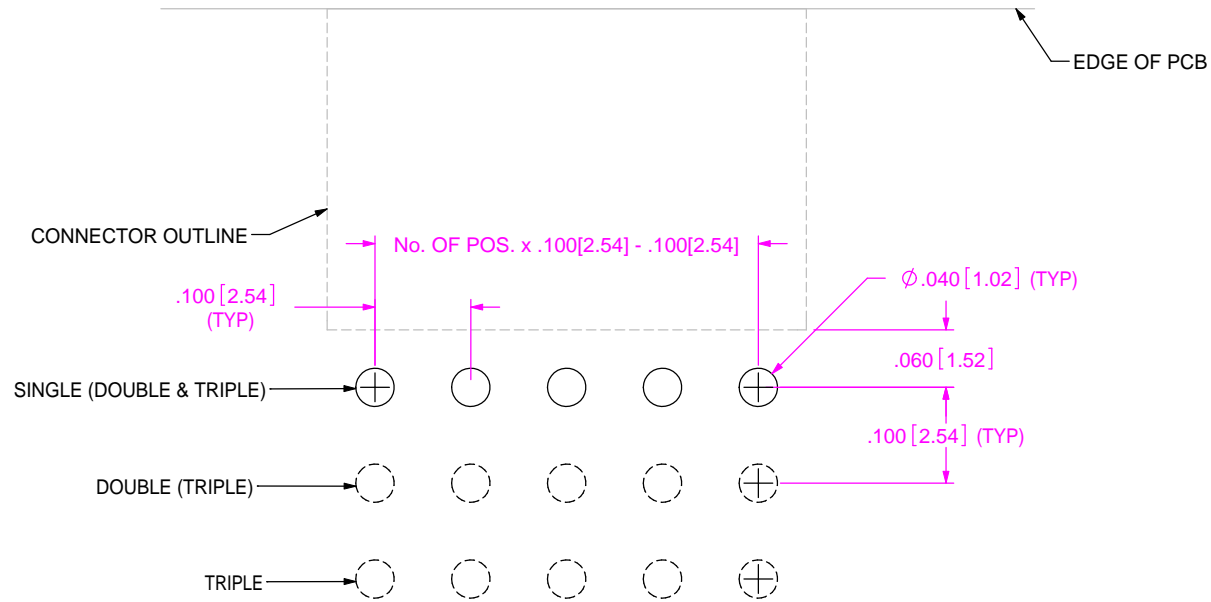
EDGE OF PCB

CONNECTOR OUTLINE

No. OF POS. x .100[2.54] - .100[2.54]

.100 [2.54] (TYP)

$\varnothing$.040 [1.02] (TYP)

.060 [1.52]

SINGLE (DOUBLE & TRIPLE)

.100 [2.54] (TYP)

DOUBLE (TRIPLE)

TRIPLE